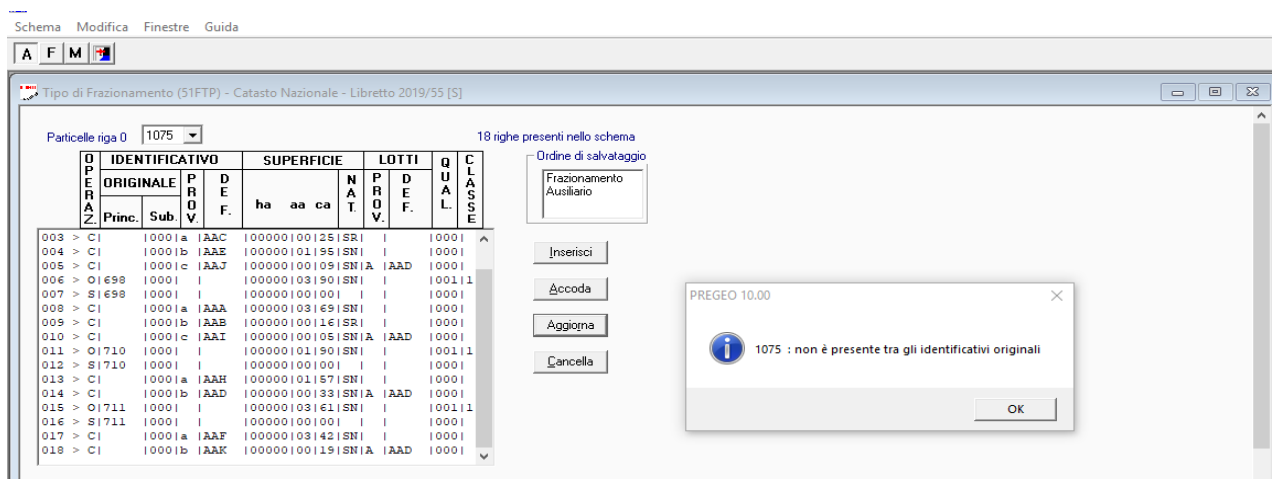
Schema Modifica Finestre Guida

A F M

Tipo di Frazionamento (51FTP) - Catasto Nazionale - Libretto 2019/55 [S]

Particelle riga 0 1075

18 righe presenti nello schema

| OPERAZ. | IDENTIFICATIVO ORIGINALE Princ. | Sub. | PROV. | DEF. | SUPERFICIE ha aa ca | NAT. | LOTTI PROV. | DEF. | QUAL. | CLASSE |
|---|---|---|---|---|---|---|---|---|---|---|

003 > C| |000|a |AAC |00000|00|25|SR| | |000|
004 > C| |000|b |AAE |00000|01|95|SN| | |000|
005 > C| |000|c |AAJ |00000|00|09|SN|A |AAD |000|
006 > O|698 |000| | |00000|03|90|SN| | |001|1
007 > S|698 |000| | |00000|00|00| | | |000|
008 > C| |000|a |AAA |00000|03|69|SN| | |000|
009 > C| |000|b |AAB |00000|00|16|SR| | |000|
010 > C| |000|c |AAI |00000|00|05|SN|A |AAD |000|
011 > O|710 |000| | |00000|01|90|SN| | |001|1
012 > S|710 |000| | |00000|00|00| | | |000|
013 > C| |000|a |AAH |00000|01|57|SN| | |000|
014 > C| |000|b |AAD |00000|00|33|SN|A |AAD |000|
015 > O|711 |000| | |00000|03|61|SN| | |001|1
016 > S|711 |000| | |00000|00|00| | | |000|
017 > C| |000|a |AAF |00000|03|42|SN| | |000|
018 > C| |000|b |AAK |00000|00|19|SN|A |AAD |000|

Ordine di salvataggio
Frazionamento
Ausiliario

Inserisci
Accoda
Aggiorna
Cancella

PREGEO 10.00

1075 : non è presente tra gli identificativi originali

OK